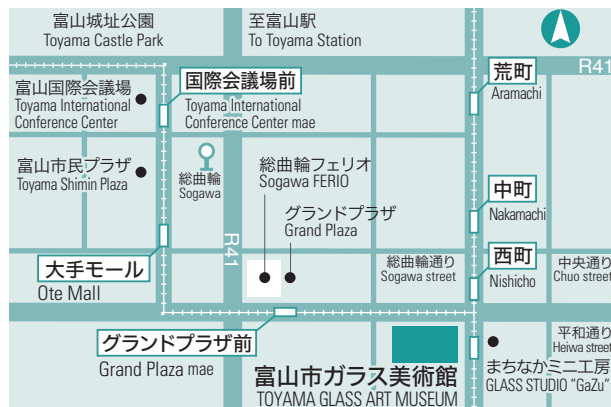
富山城址公園
Toyama Castle Park

至富山駅
To Toyama Station

R41

富山国際会議場
Toyama International Conference Center

国際会議場前
Toyama International Conference Center mae

荒町
Aramachi

富山市民プラザ
Toyama Shimin Plaza

総曲輪
Sogawa

総曲輪フェリオ
Sogawa FERIO

グランドプラザ
Grand Plaza

中町
Nakamachi

R41

総曲輪通り
Sogawa street

西町
Nishicho

中央通り
Chuo street

大手モール
Ote Mall

グランドプラザ前
Grand Plaza mae

富山市ガラス美術館
TOYAMA GLASS ART MUSEUM

平和通り
Heiwa street

まちなかミニ工房
GLASS STUDIO "GaZu"